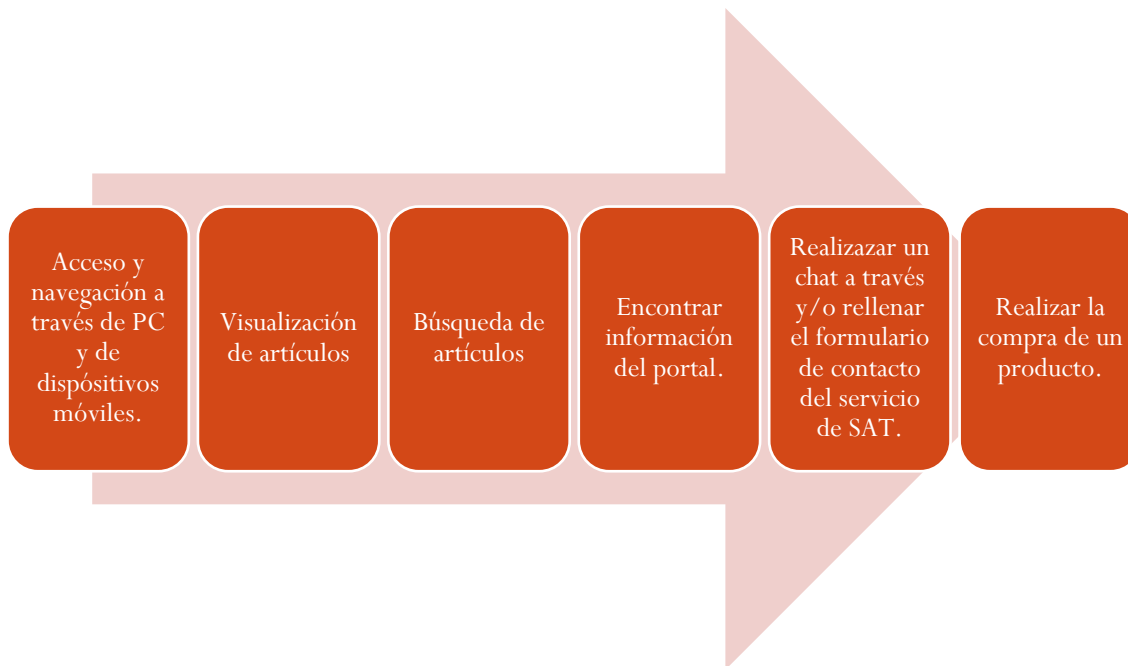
Acceso y navegación a través de PC y de dispósitivos móviles.

Visualización de artículos

Búsqueda de artículos

Encontrar información del portal.

Realizazar un chat a través y/o rellenar el formulario de contacto del servicio de SAT.

Realizar la compra de un producto.